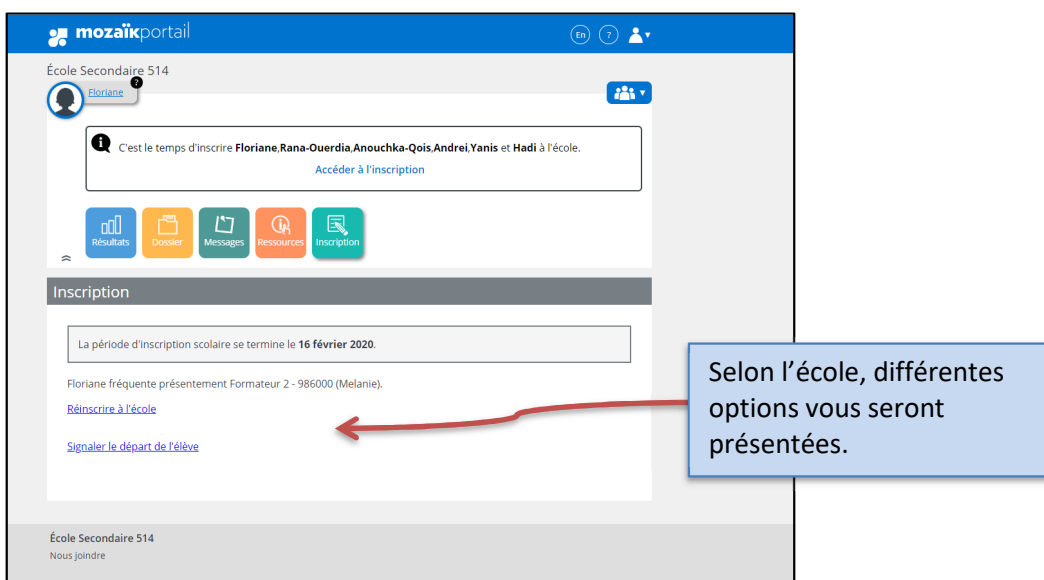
mozaïkportail

En ?

École Secondaire 514

Floriane 2

C'est le temps d'inscrire **Floriane**,**Rana-Ouerdia**,**Anouchka-Qois**,**Andrei**,**Yanis** et **Hadi** à l'école.

Accéder à l'inscription

Résultats Dossier Messages Ressources Inscription

Inscription

La période d'inscription scolaire se termine le **16 février 2020**.

Floriane fréquente présentement Formateur 2 - 986000 (Melanie).

Réinscrire à l'école

Signaler le départ de l'élève

Selon l'école, différentes options vous seront présentées.

École Secondaire 514

Nous joindre